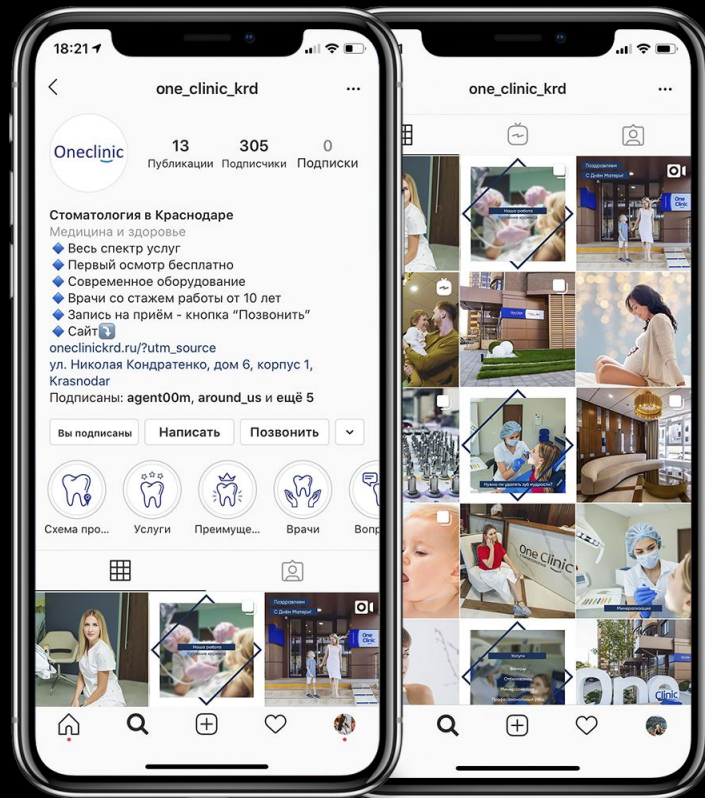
18:21

one_clinic_krd

Oneclinic

13 Публикации
305 Подписчики
0 Подписки

Стоматология в Краснодаре
Медицина и здоровье
🔷 Весь спектр услуг
🔷 Первый осмотр бесплатно
🔷 Современное оборудование
🔷 Врачи со стажем работы от 10 лет
🔷 Запись на приём - кнопка "Позвонить"
🔷 Сайт⤵️
oneclinickrd.ru/?utm_source
ул. Николая Кондратенко, дом 6, корпус 1, Krasnodar
Подписаны: agent00m, around_us и ещё 5

Вы подписаны
Написать
Позвонить

Схема про...
Услуги
Преимуще...
Врачи
Вопр

Поздравляем С Днём Матери!
One Clinic
Наша работа
Нужно ли удалять зуб мудрости?
One Clinic
Минерализация
Услуги
Clinic

one_clinic_krd